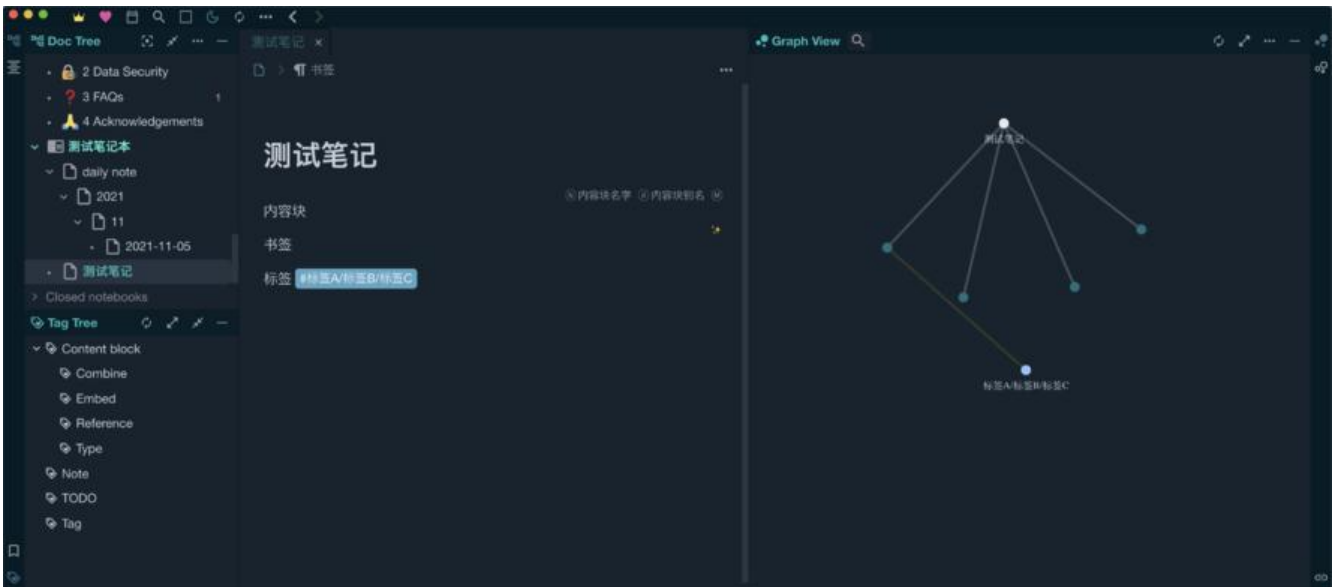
Doc Tree

2 Data Security
3 FAQs 1
4 Acknowledgements
测试笔记本
daily note
2021
11
2021-11-05
测试笔记
Closed notebooks

Tag Tree

Content block
Combine
Embed
Reference
Type
Note
TODO
Tag

测试笔记 ×

¶ 书签

测试笔记

内容块名字 内容块别名

内容块

书签

标签 #标签A/标签B/标签C

Graph View

测试笔记

标签A/标签B/标签C